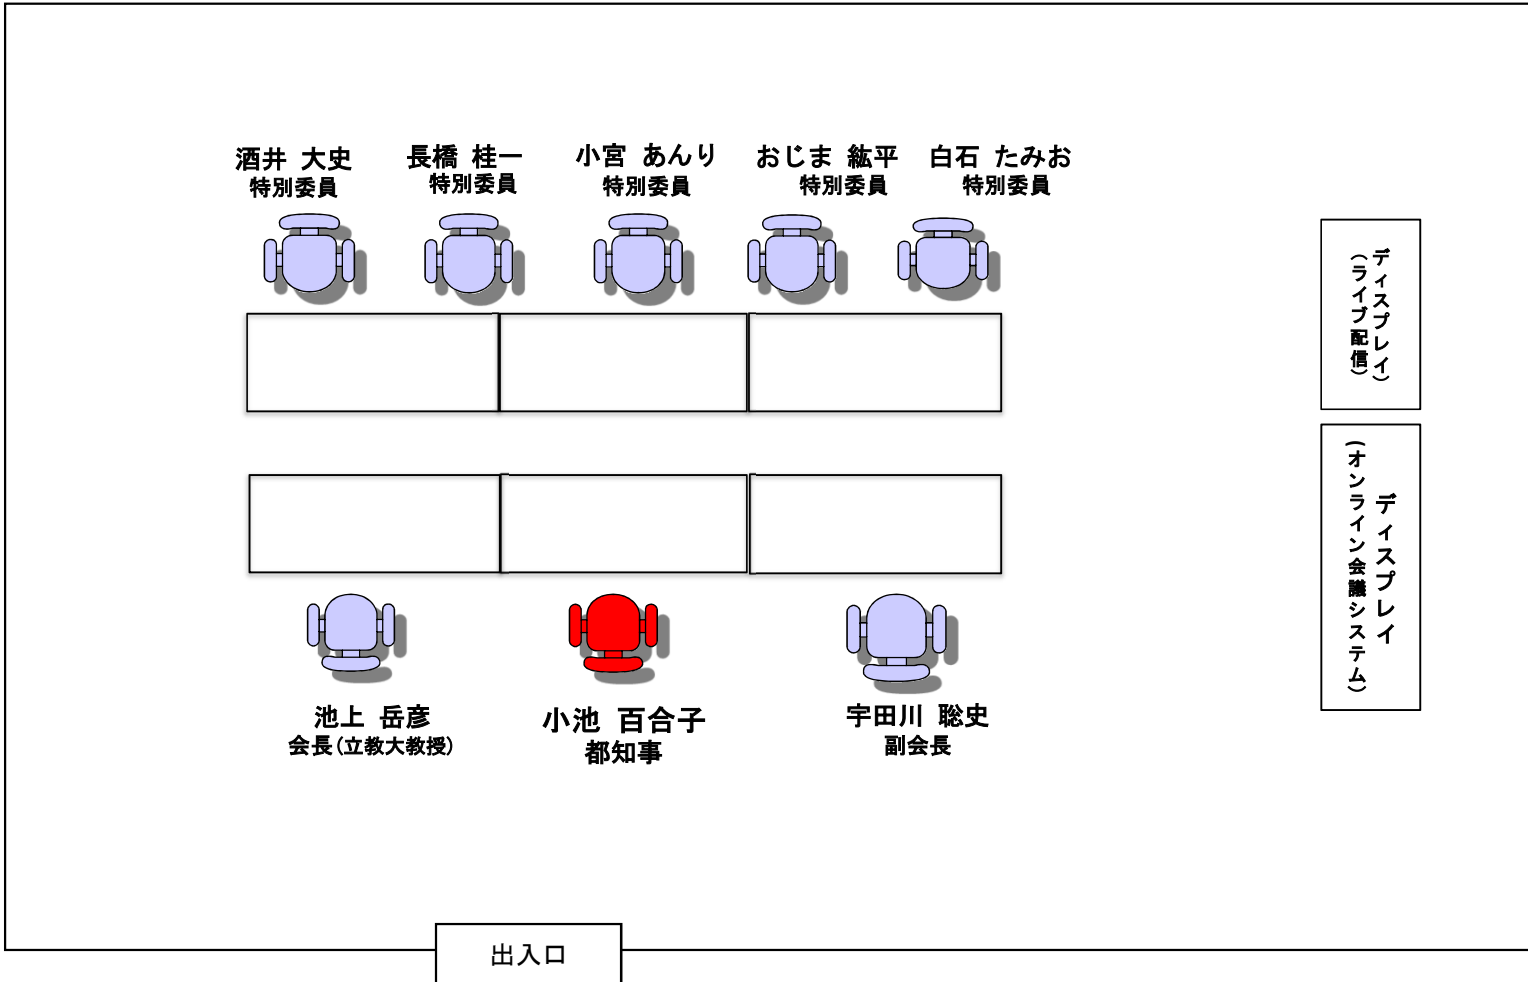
酒井 大史
特別委員

長橋 桂一
特別委員

小宮 あんり
特別委員

おじま 紘平
特別委員

白石 たみお
特別委員

ディスプレイ
（ライブ配信）

ディスプレイ
（オンライン会議システム）

池上 岳彦
会長（立教大教授）

小池 百合子
都知事

宇田川 聡史
副会長

出入口